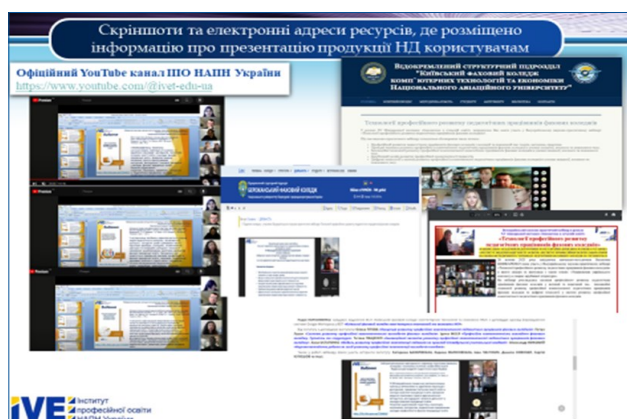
Скріншоти та електронні адреси ресурсів, де розміщено інформацію про презентацію продукції НД користувачам

Офіційний YouTube канал ІПО НАПН України
https://www.youtube.com/@ivet-edu-ua

ВІДОКРЕМЛЕНИЙ СТРУКТУРНИЙ ПІДРОЗДІЛ "КИЇВСЬКИЙ ФАХОВИЙ КОЛЕДЖ КОМП'ЮТЕРНИХ ТЕХНОЛОГІЙ ТА ЕКОНОМІКИ НАЦІОНАЛЬНОГО АВІАЦІЙНОГО УНІВЕРСИТЕТУ"

Технології професійного розвитку педагогічних працівників фахових коледжів

ЧЕРКАСЬКИЙ ФАХОВИЙ КОЛЕДЖ

«Технології професійного розвитку педагогічних працівників фахових коледжів»

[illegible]

IVET Інститут професійної освіти НАПН України